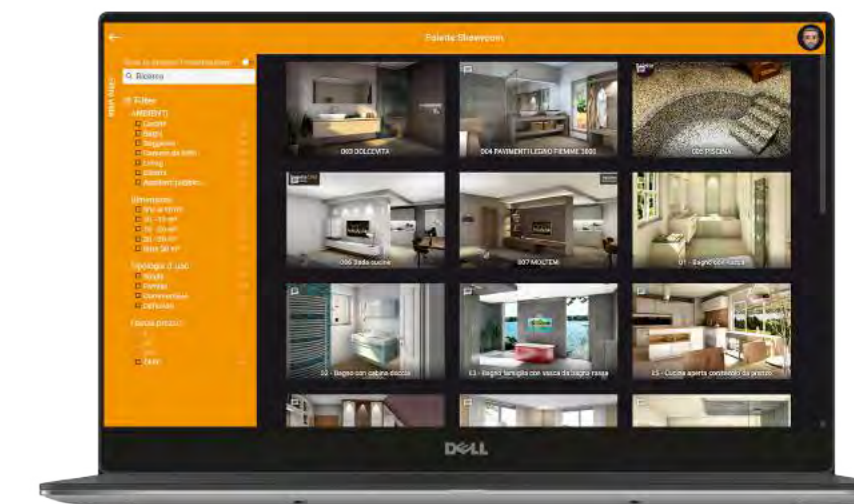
Palette Showroom

Q Ricerca

Filtro
AMBIENTI
Cucine
Bagni
Soggiorni
Camere da letto
Living
Esterni
Ambienti pubblici

Dimensioni
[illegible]
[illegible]
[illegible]
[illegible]
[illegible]

Tipologia d'uso
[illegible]
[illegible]
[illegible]
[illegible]

Fascia prezzo
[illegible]
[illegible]
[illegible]
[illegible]

003 DOLCEVITA
004 PAVIMENTI LEGNO FIEMME 3000
005 PISCINA
006 Stada cucine
007 MOLTENI
01 - Bagno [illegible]
02 - Bagno con cabina doccia
03 - Bagno famiglia con vasca da bagno rossa
05 - Cucina aperta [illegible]

DELL